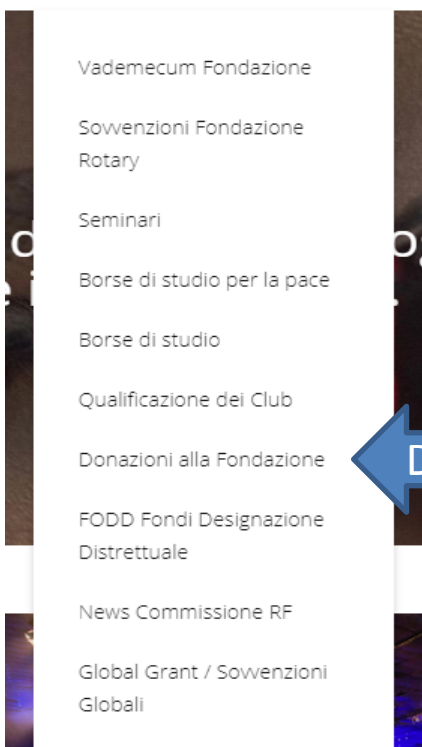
Vademecum Fondazione

Sovvenzioni Fondazione Rotary

Seminari

Borse di studio per la pace

Borse di studio

Qualificazione dei Club

Donazioni alla Fondazione

FODD Fondi Designazione Distrettuale

News Commissione RF

Global Grant / Sovvenzioni Globali

D